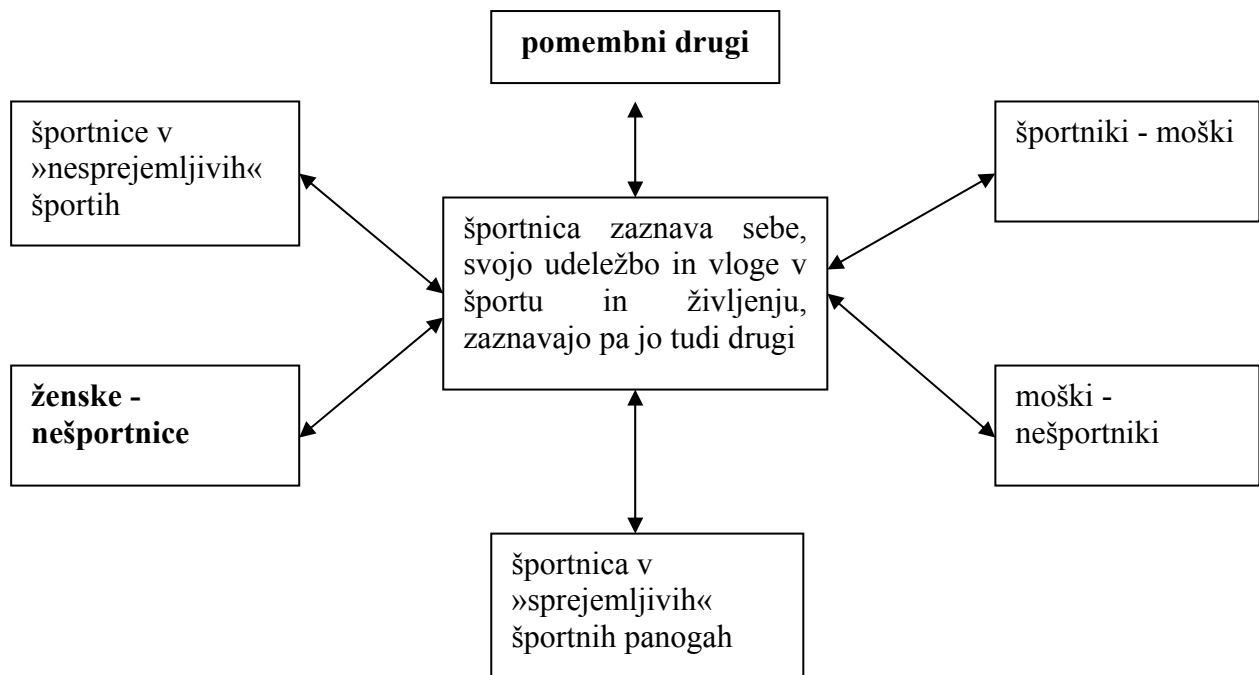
pomembni drugi

športnice v »nesprejemljivih« športih

športniki - moški

športnica zaznava sebe, svojo udeležbo in vloge v športu in življenju, zaznavajo pa jo tudi drugi

ženske - nešportnice

moški - nešportniki

športnica v »sprejemljivih« športnih panogah